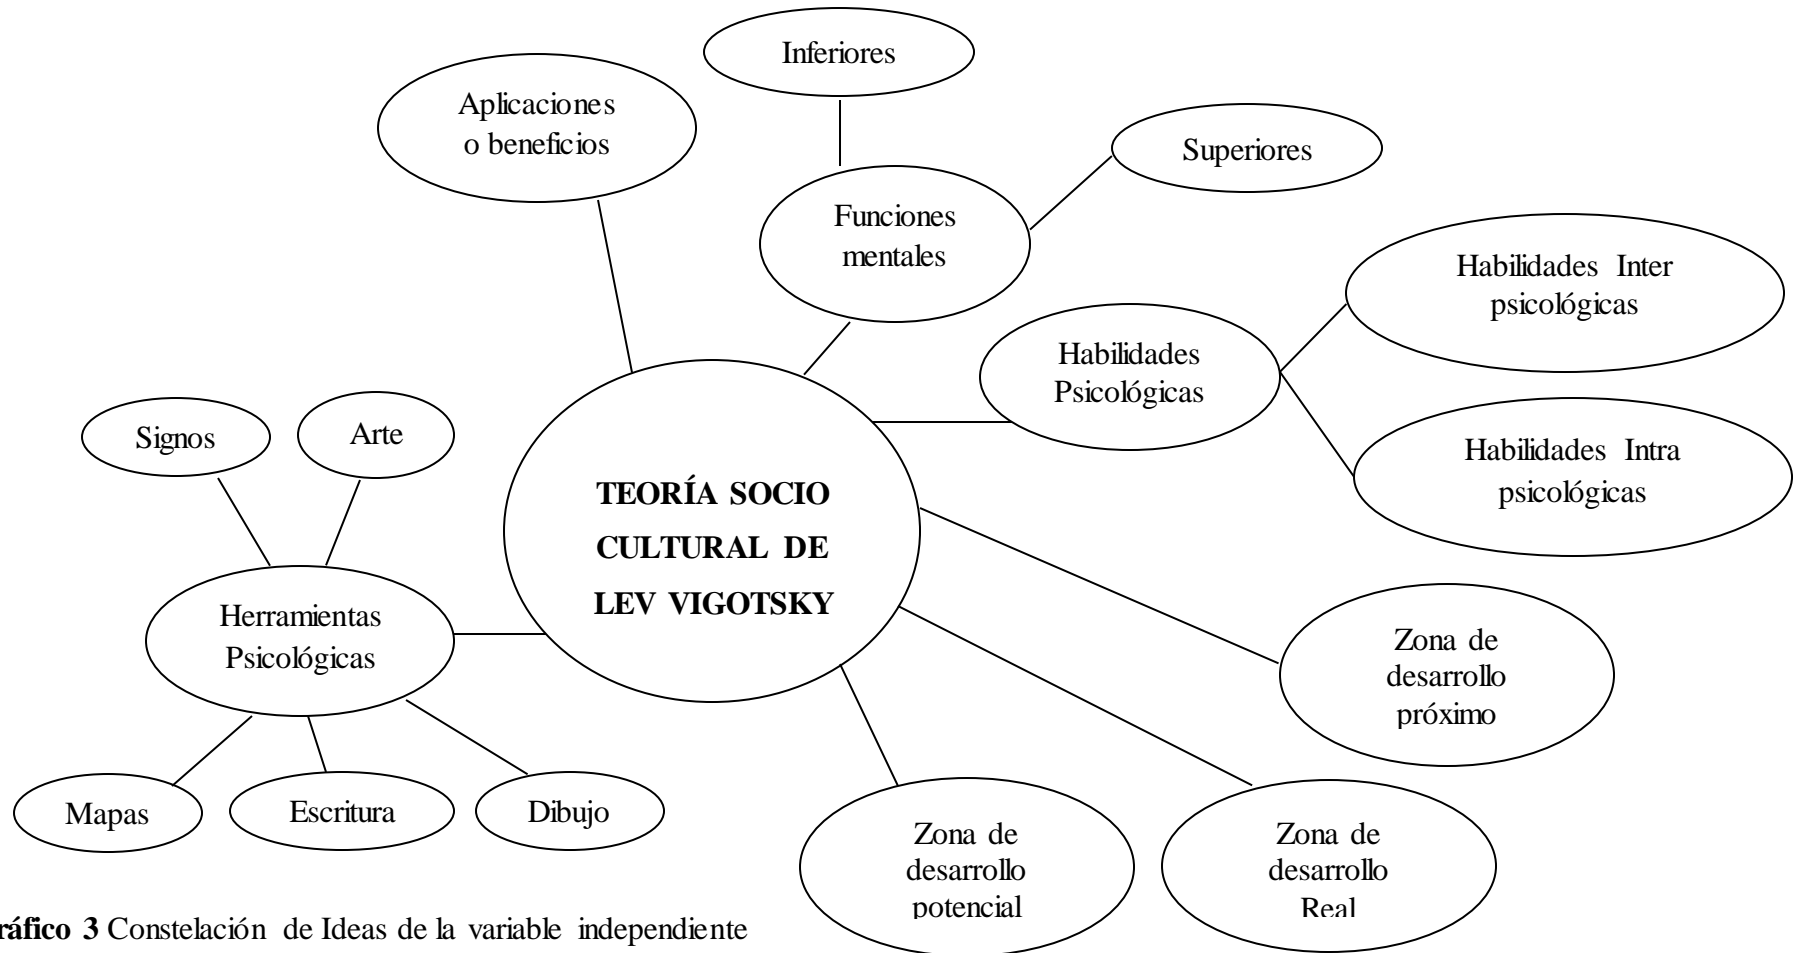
Inferiores

Aplicaciones o beneficios

Superiores

Funciones mentales

Habilidades Inter psicológicas

Habilidades Psicológicas

Habilidades Intra psicológicas

Signos

Arte

TEORÍA SOCIO CULTURAL DE LEV VIGOTSKY

Herramientas Psicológicas

Zona de desarrollo próximo

Mapas

Escritura

Dibujo

Zona de desarrollo potencial

Zona de desarrollo Real

ráfico 3 Constelación de Ideas de la variable independiente